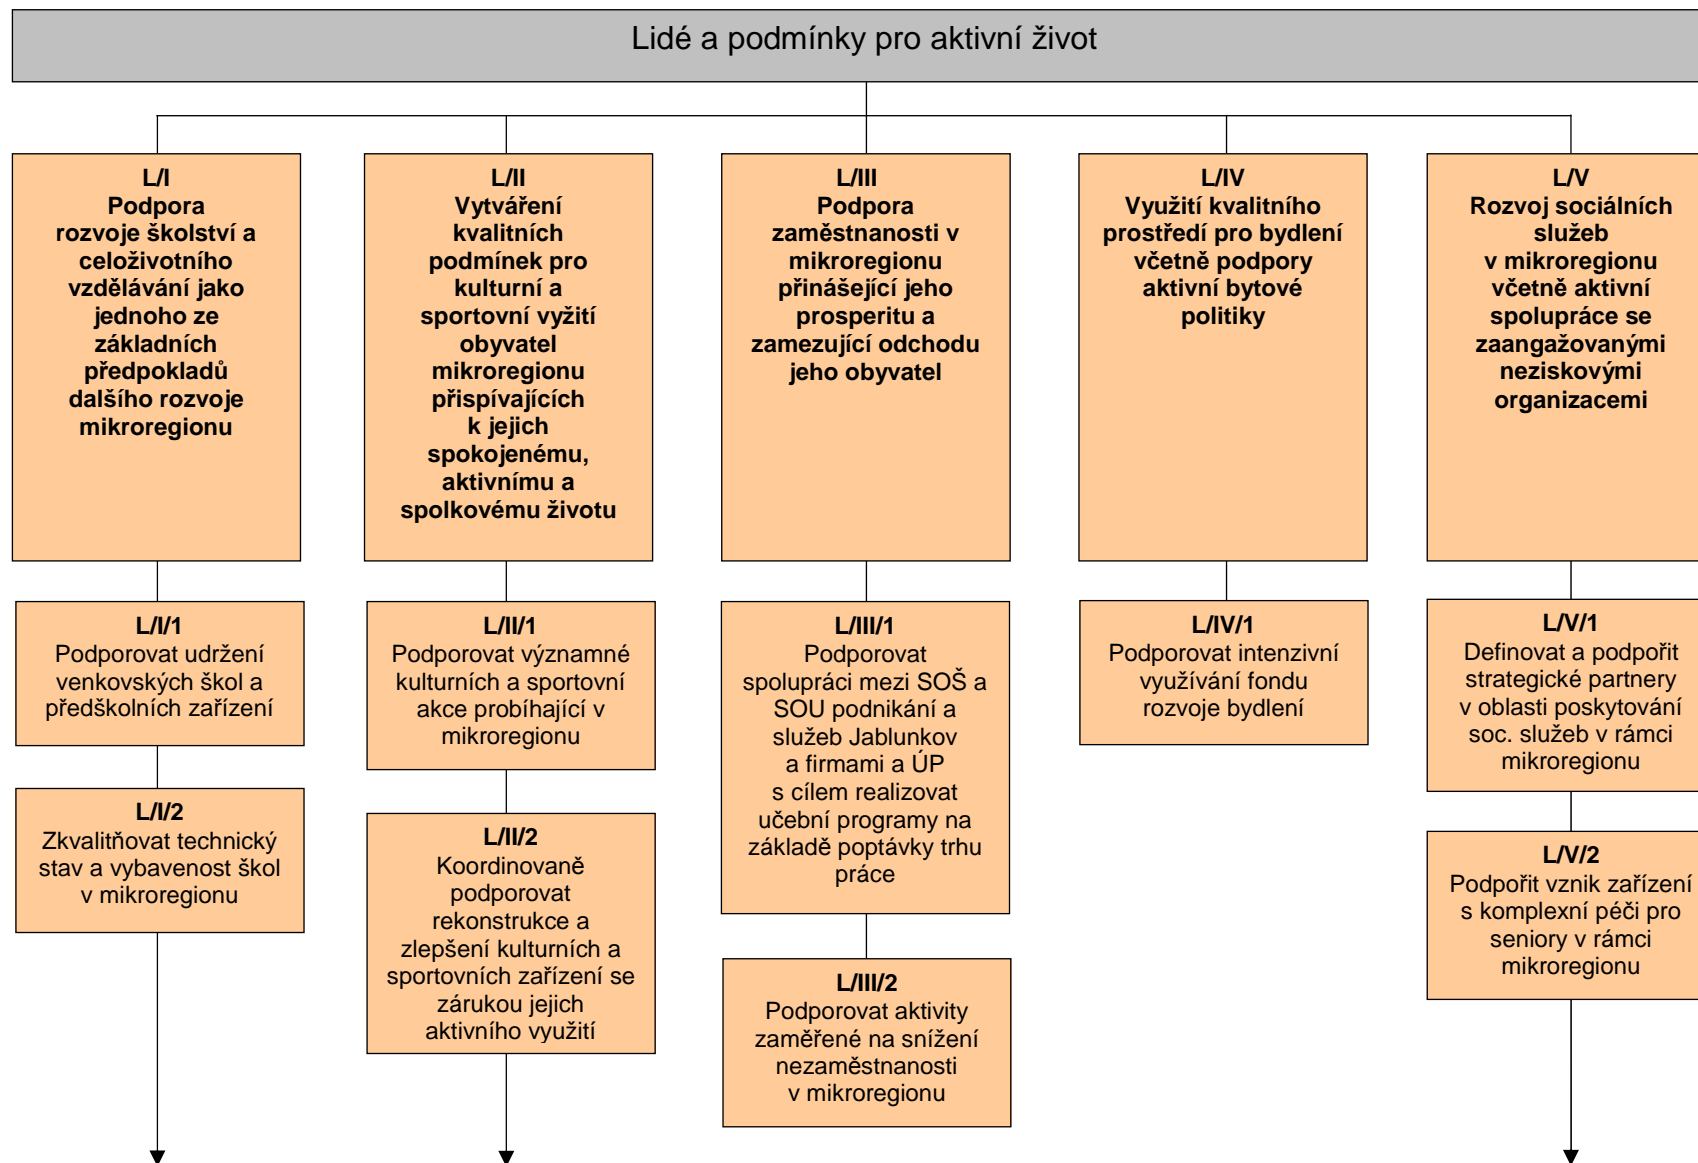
Lidé a podmínky pro aktivní život

L/I
Podpora rozvoje školství a celoživotního vzdělávání jako jednoho ze základních předpokladů dalšího rozvoje mikroregionu

L/I/1
Podporovat udržení venkovských škol a předškolních zařízení

L/I/2
Zkvalitňovat technický stav a vybavenost škol v mikroregionu

L/II
Vytváření kvalitních podmínek pro kulturní a sportovní vyžití obyvatel mikroregionu přispívajících k jejich spokojenému, aktivnímu a spolkovému životu

L/II/1
Podporovat významné kulturních a sportovní akce probíhající v mikroregionu

L/II/2
Koordinovaně podporovat rekonstrukce a zlepšení kulturních a sportovních zařízení se zárukou jejich aktivního využití

L/III
Podpora zaměstnanosti v mikroregionu přinášející jeho prosperitu a zamezující odchodu jeho obyvatel

L/III/1
Podporovat spolupráci mezi SOŠ a SOU podnikání a služeb Jablunkov a firmami a ÚP s cílem realizovat učební programy na základě poptávky trhu práce

L/III/2
Podporovat aktivity zaměřené na snížení nezaměstnanosti v mikroregionu

L/IV
Využití kvalitního prostředí pro bydlení včetně podpory aktivní bytové politiky

L/IV/1
Podporovat intenzivní využívání fondu rozvoje bydlení

L/V
Rozvoj sociálních služeb v mikroregionu včetně aktivní spolupráce se zaangažovanými neziskovými organizacemi

L/V/1
Definovat a podpořit strategické partnery v oblasti poskytování soc. služeb v rámci mikroregionu

L/V/2
Podpořit vznik zařízení s komplexní péči pro seniory v rámci mikroregionu